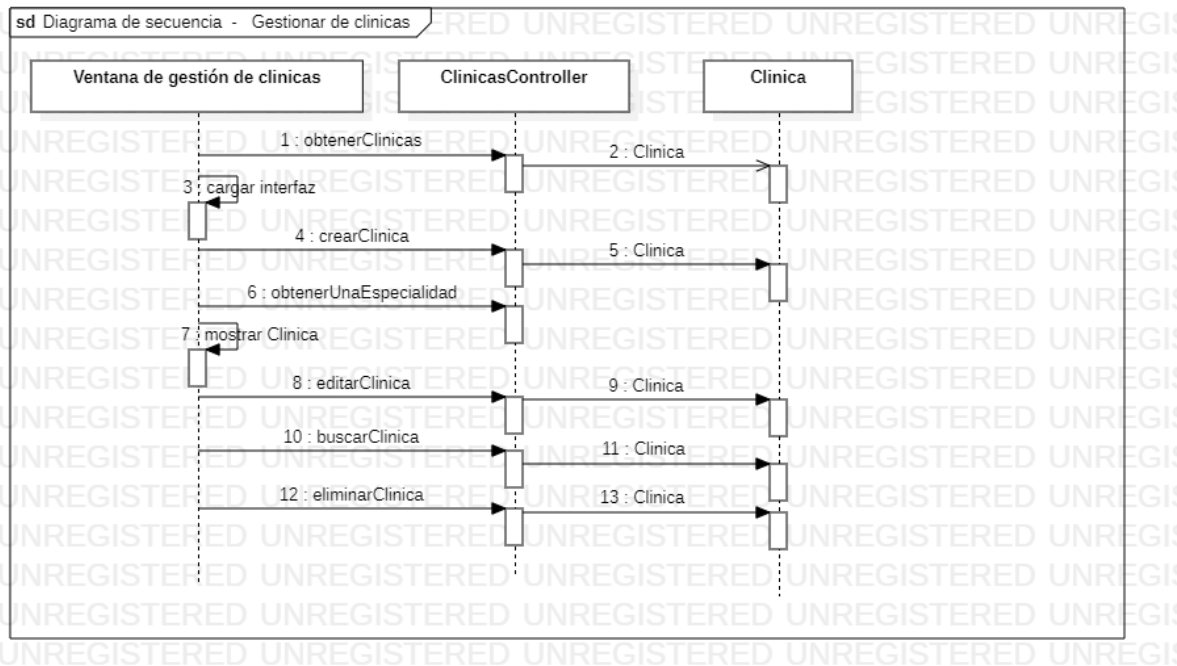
sd Diagrama de secuencia - Gestionar de clinicas

Ventana de gestión de clinicas

ClinicasController

Clinica

1 : obtenerClinicas

2 : Clinica

3 : cargar interfaz

4 : crearClinica

5 : Clinica

6 : obtenerUnaEspecialidad

7 : mostrar Clinica

8 : editarClinica

9 : Clinica

10 : buscarClinica

11 : Clinica

12 : eliminarClinica

13 : Clinica

UNREGISTERED UNREGISTERED UNREGISTERED UNREGISTERED UNREGISTERED